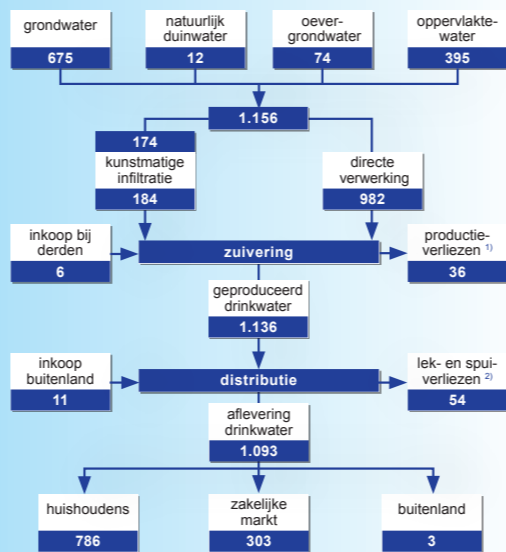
grondwater
675

natuurlijk duinwater
12

oever-grondwater
74

oppervlakte-water
395

1.156

174
kunstmatige infiltratie
184

directe verwerking
982

inkoop bij derden
6

zuivering

productie-verliezen $^{1)}$
36

geproduceerd drinkwater
1.136

inkoop buitenland
11

distributie

lek- en spui-verliezen $^{2)}$
54

aflevering drinkwater
1.093

huishoudens
786

zakelijke markt
303

buitenland
3